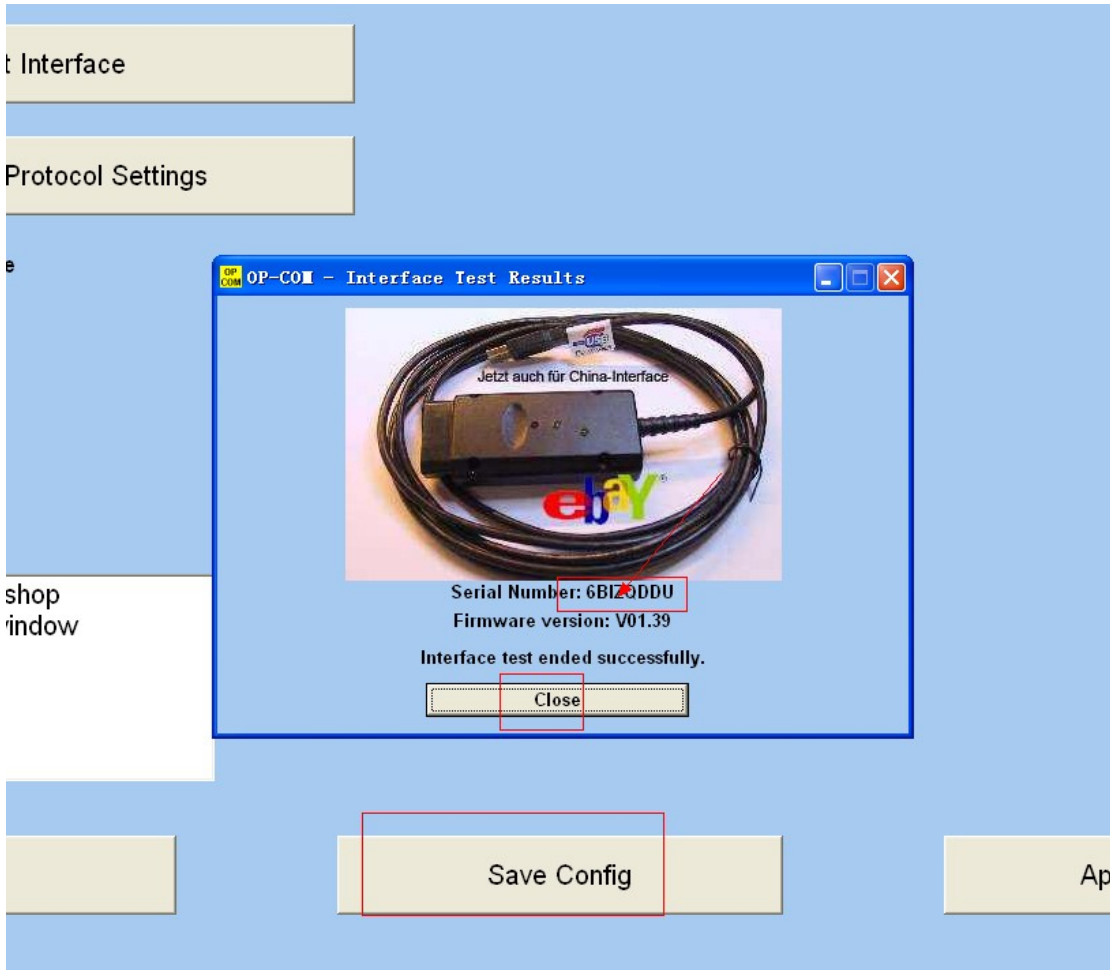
t Interface

Protocol Settings

e

OP COM OP-COM - Interface Test Results

USB

Jetzt auch für China-Interface

ebay

Serial Number: 6BIZQDDU
Firmware version: V01.39

Interface test ended successfully.

Close

shop
vindow

Save Config

Ap